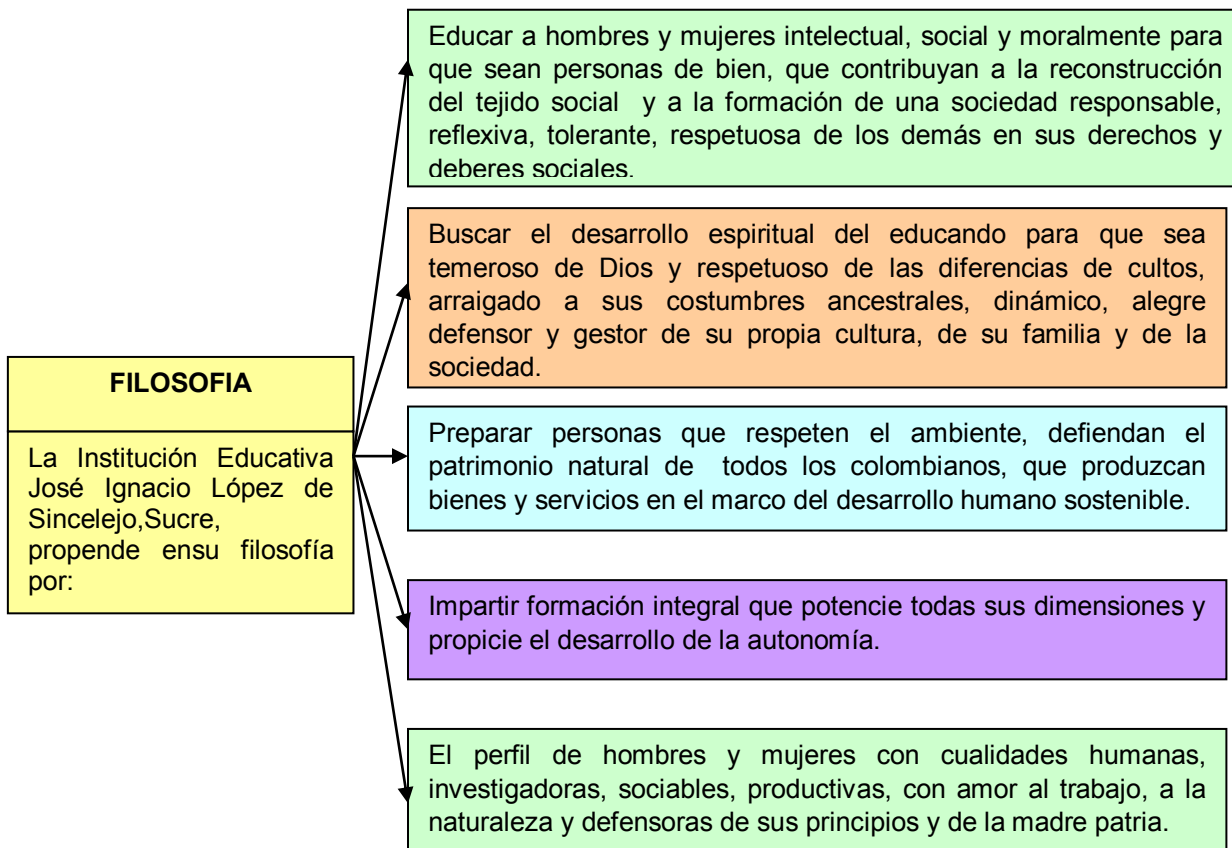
FILOSOFIA

La Institución Educativa José Ignacio López de Sincelejo,Sucre, propende ensu filosofía por:

Educar a hombres y mujeres intelectual, social y moralmente para que sean personas de bien, que contribuyan a la reconstrucción del tejido social y a la formación de una sociedad responsable, reflexiva, tolerante, respetuosa de los demás en sus derechos y deberes sociales.

Buscar el desarrollo espiritual del educando para que sea temeroso de Dios y respetuoso de las diferencias de cultos, arraigado a sus costumbres ancestrales, dinámico, alegre defensor y gestor de su propia cultura, de su familia y de la sociedad.

Preparar personas que respeten el ambiente, defiendan el patrimonio natural de todos los colombianos, que produzcan bienes y servicios en el marco del desarrollo humano sostenible.

Impartir formación integral que potencie todas sus dimensiones y propicie el desarrollo de la autonomía.

El perfil de hombres y mujeres con cualidades humanas, investigadoras, sociables, productivas, con amor al trabajo, a la naturaleza y defensoras de sus principios y de la madre patria.